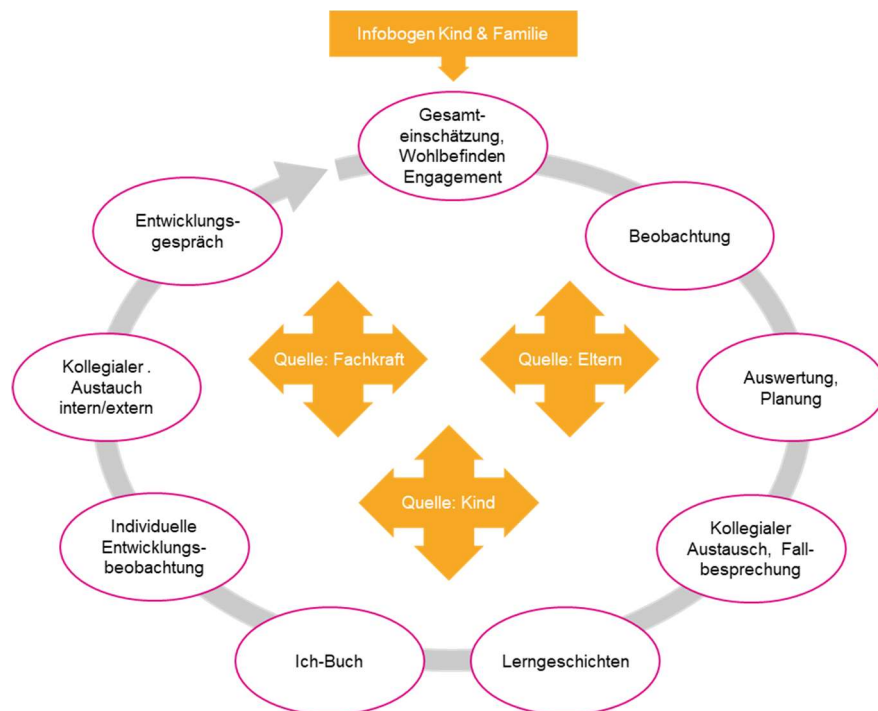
Infobogen Kind & Familie

Gesamteinschätzung, Wohlbefinden Engagement

Beobachtung

Auswertung, Planung

Kollegialer Austausch, Fallbesprechung

Lerngeschichten

Ich-Buch

Individuelle Entwicklungsbeobachtung

Kollegialer . Austauch intern/extern

Entwicklungsgespräch

Quelle: Fachkraft

Quelle: Eltern

Quelle: Kind